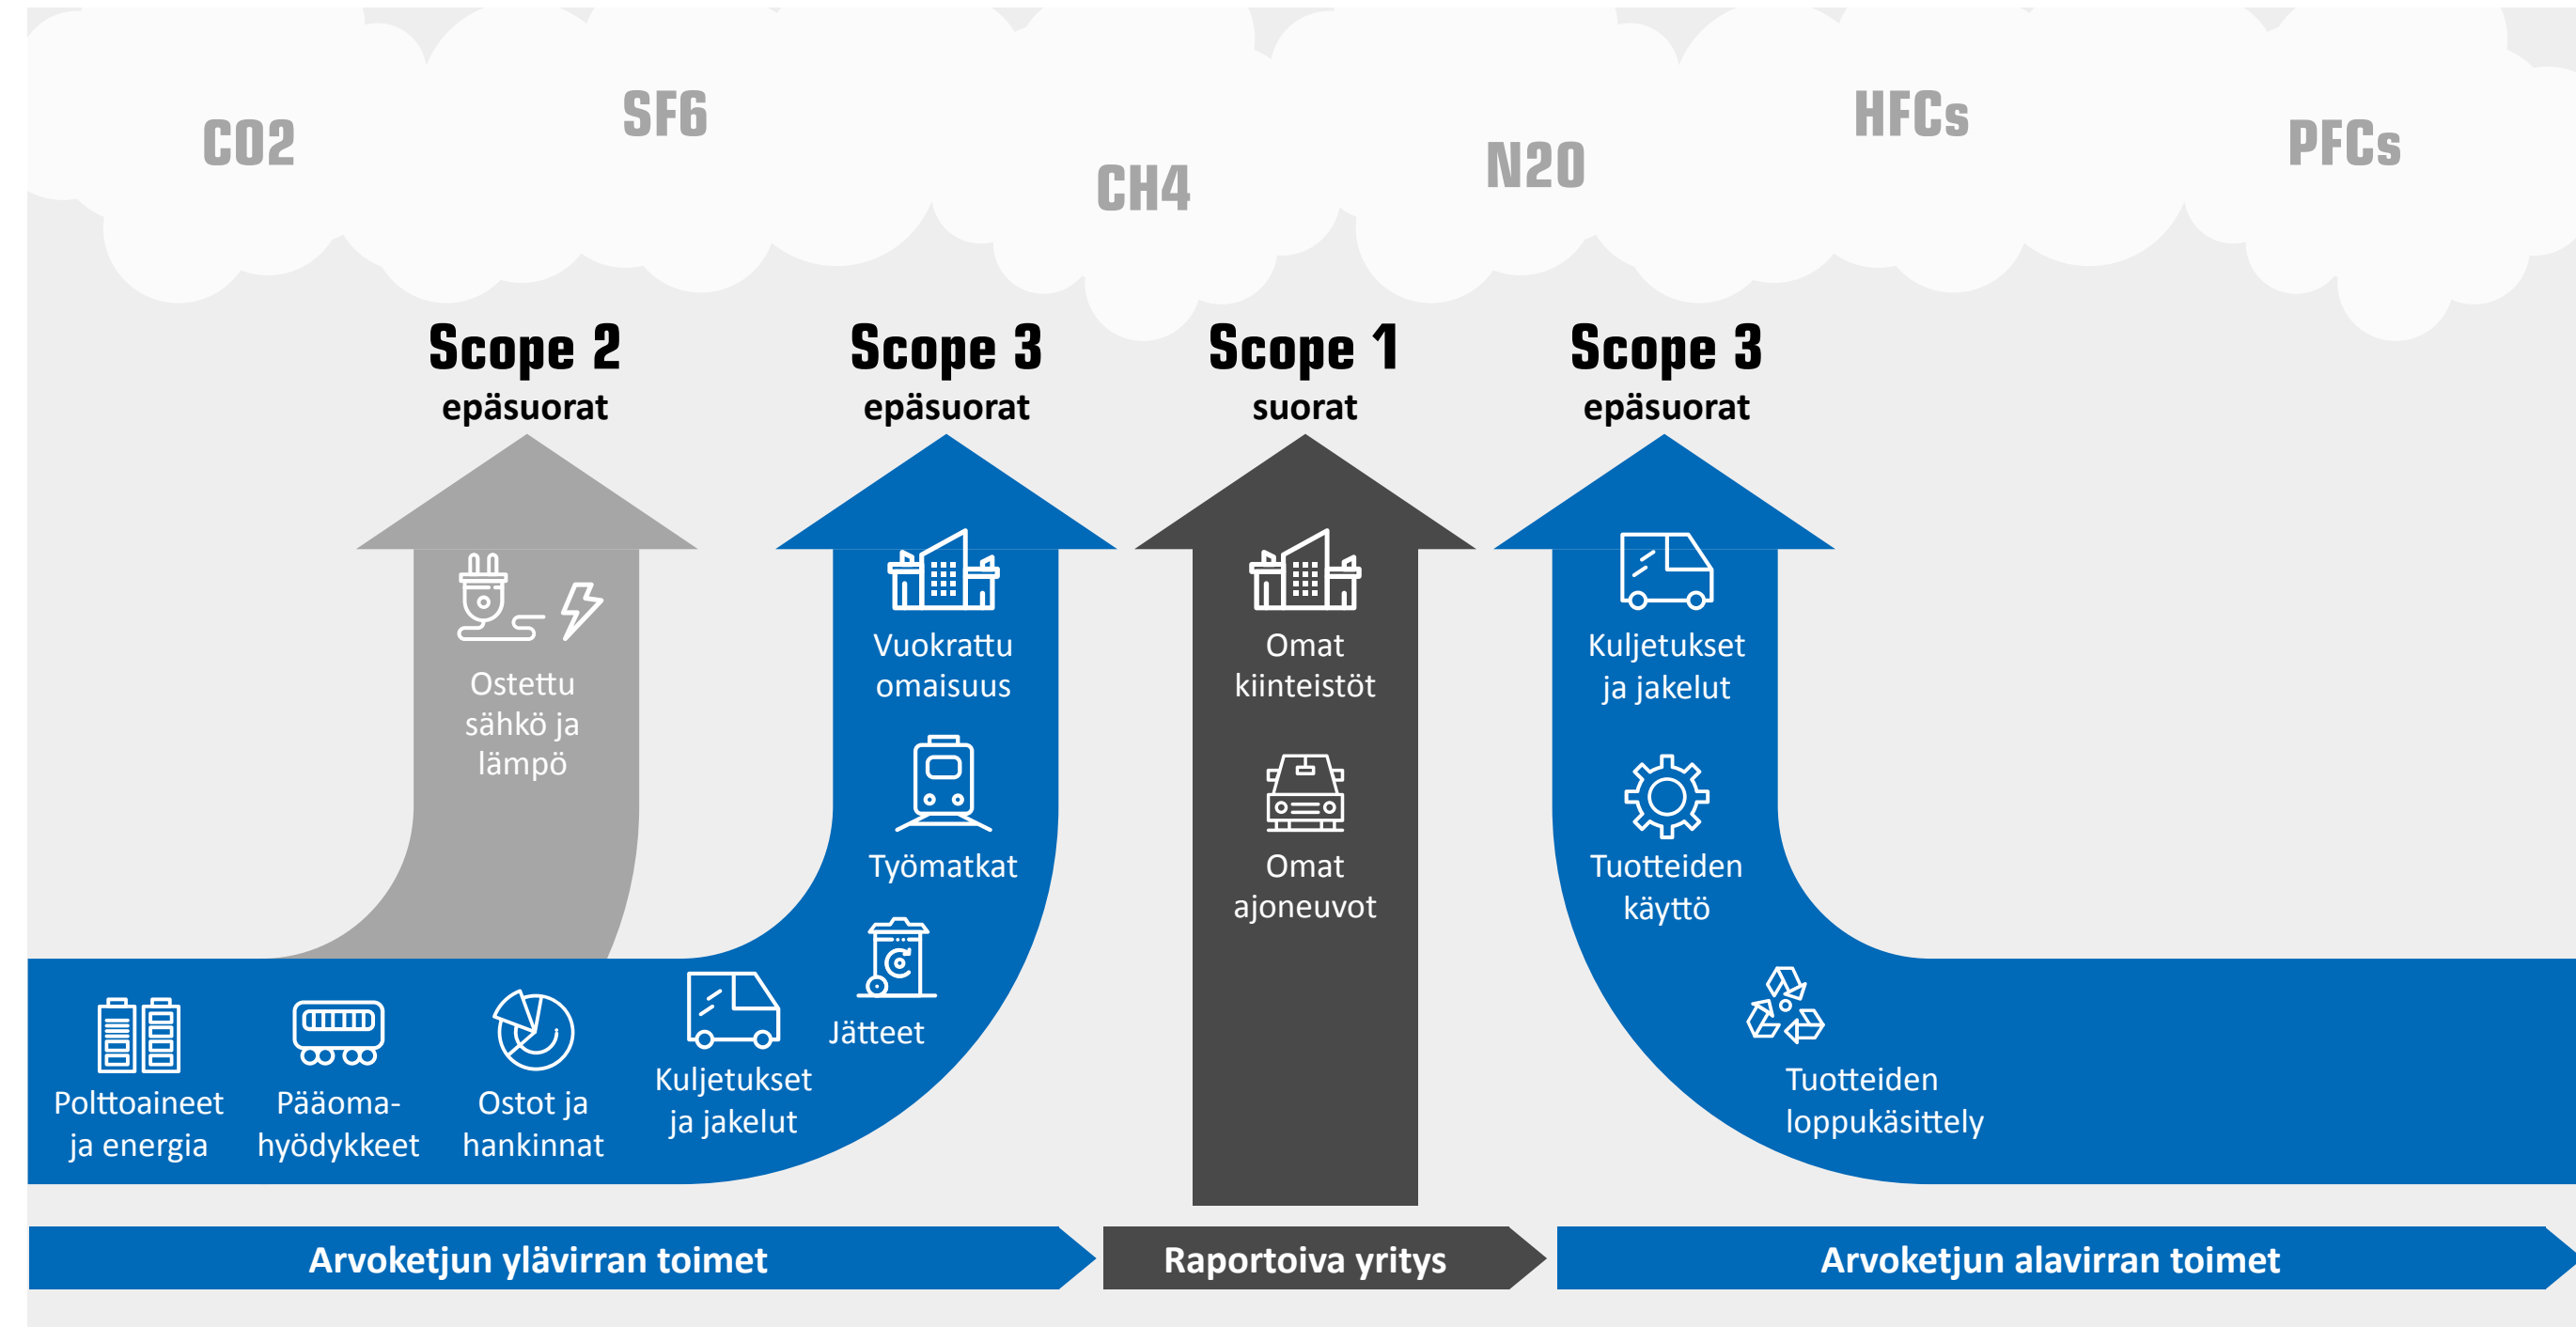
CO2 SF6 CH4 N2O HFCs PFCs

Scope 2
epäsuorat

Scope 3
epäsuorat

Scope 1
suorat

Scope 3
epäsuorat

Ostettu sähkö ja lämpö

Vuokrattu omaisuus

Työmatkat

Jätteet

Omat kiinteistöt

Omat ajoneuvot

Kuljetukset ja jakelut

Tuotteiden käyttö

Tuotteiden loppukäsittely

Polttoaineet ja energia

Pääoma-hyödykkeet

Ostot ja hankinnat

Kuljetukset ja jakelut

Arvoketjun ylävirran toimet

Raportoiva yritys

Arvoketjun alavirran toimet